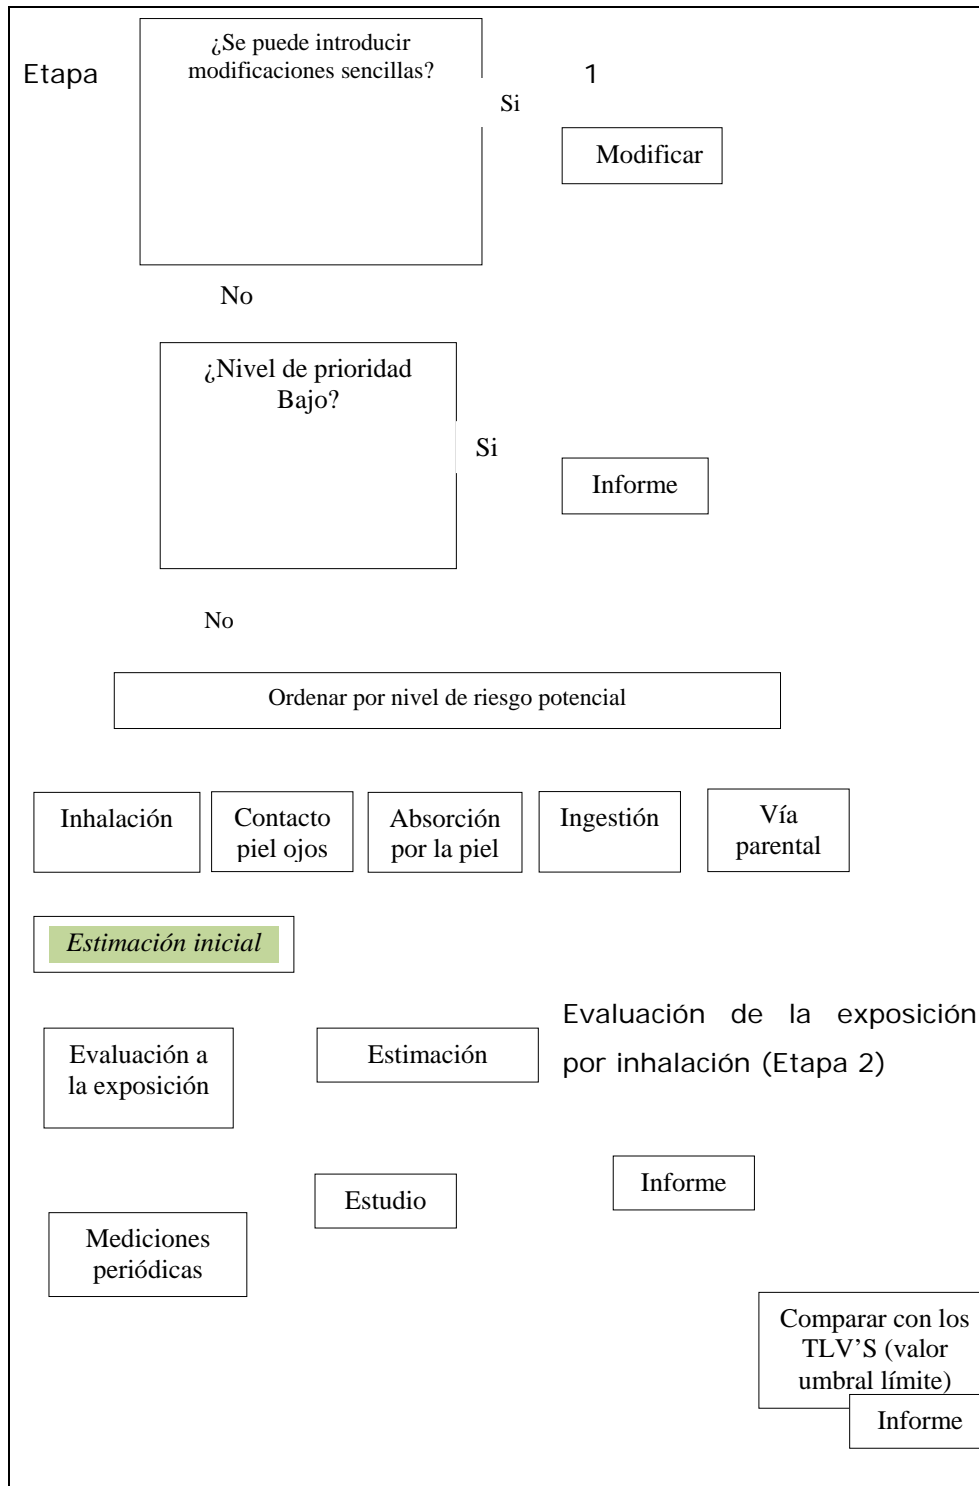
Etapa 1

¿Se puede introducir modificaciones sencillas?

Si

Modificar

No

¿Nivel de prioridad Bajo?

Si

Informe

No

Ordenar por nivel de riesgo potencial

Inhalación

Contacto piel ojos

Absorción por la piel

Ingestión

Vía parental

Estimación inicial

Evaluación a la exposición

Estimación

Evaluación de la exposición por inhalación (Etapa 2)

Estudio

Informe

Mediciones periódicas

Comparar con los TLV'S (valor umbral límite)

Informe